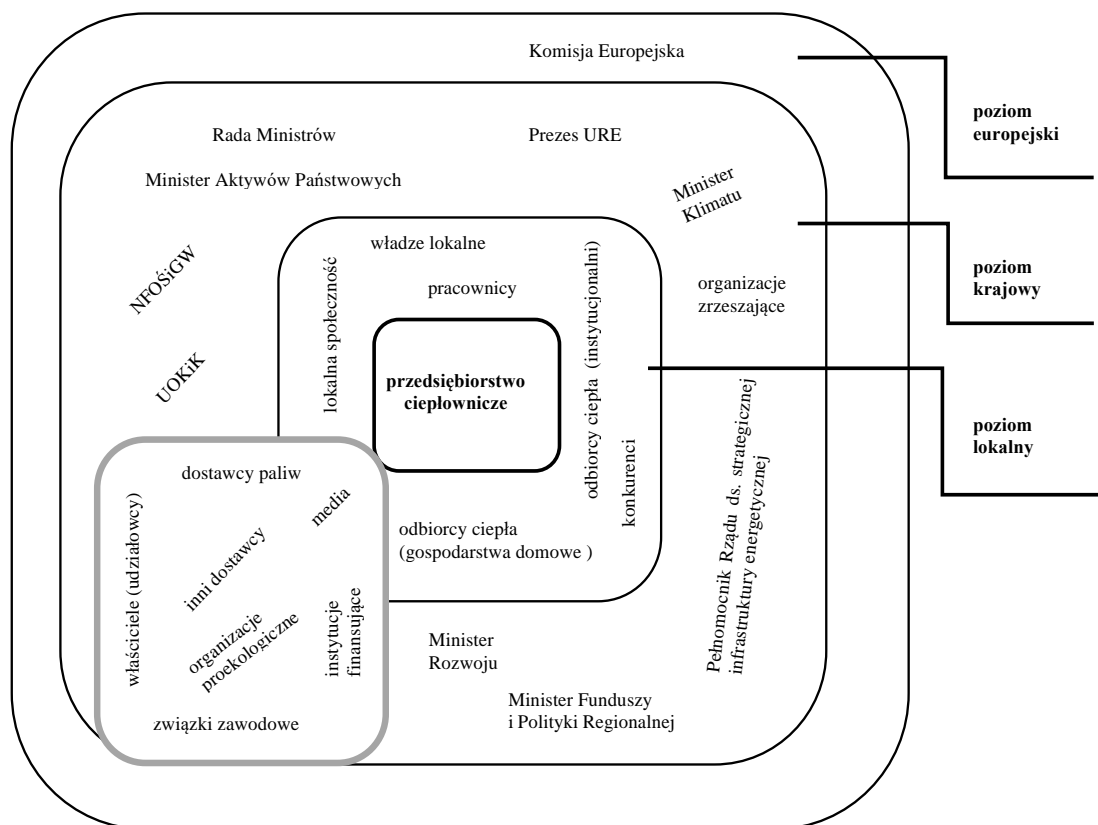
Komisja Europejska

poziom europejski

Rada Ministrów

Prezes URE

Minister Aktywów Państwowych

Minister Klimatu

poziom krajowy

NFOŚiGW

władze lokalne

pracownicy

lokalna społeczność

odbiorcy ciepła (instytucjonalni)

organizacje zrzeszające

UOKiK

przedsiębiorstwo ciepłownicze

poziom lokalny

Pełnomocnik Rządu ds. strategicznej infrastruktury energetycznej

konkurenci

dostawcy paliw

media

właściciele (udziałowcy)

inni dostawcy

odbiorcy ciepła (gospodarstwa domowe )

organizacje proekologiczne

instytucje finansujące

Minister Rozwoju

Minister Funduszy i Polityki Regionalnej

związki zawodowe